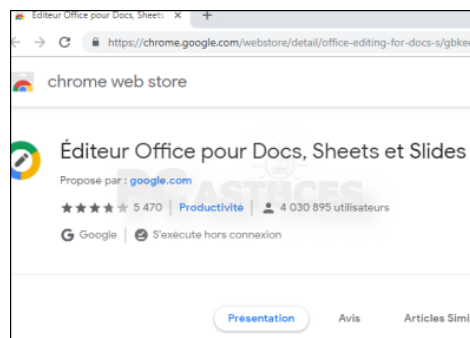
Éditeur Office pour Docs, Sheets ×

https://chrome.google.com/webstore/detail/office-editing-for-docs-s/gbkε

chrome web store

Éditeur Office pour Docs, Sheets et Slides

Proposé par : google.com

5 470 | Productivité | 4 030 895 utilisateurs

Google | S'exécute hors connexion

ASTUCES

Présentation | Avis | Articles Simi